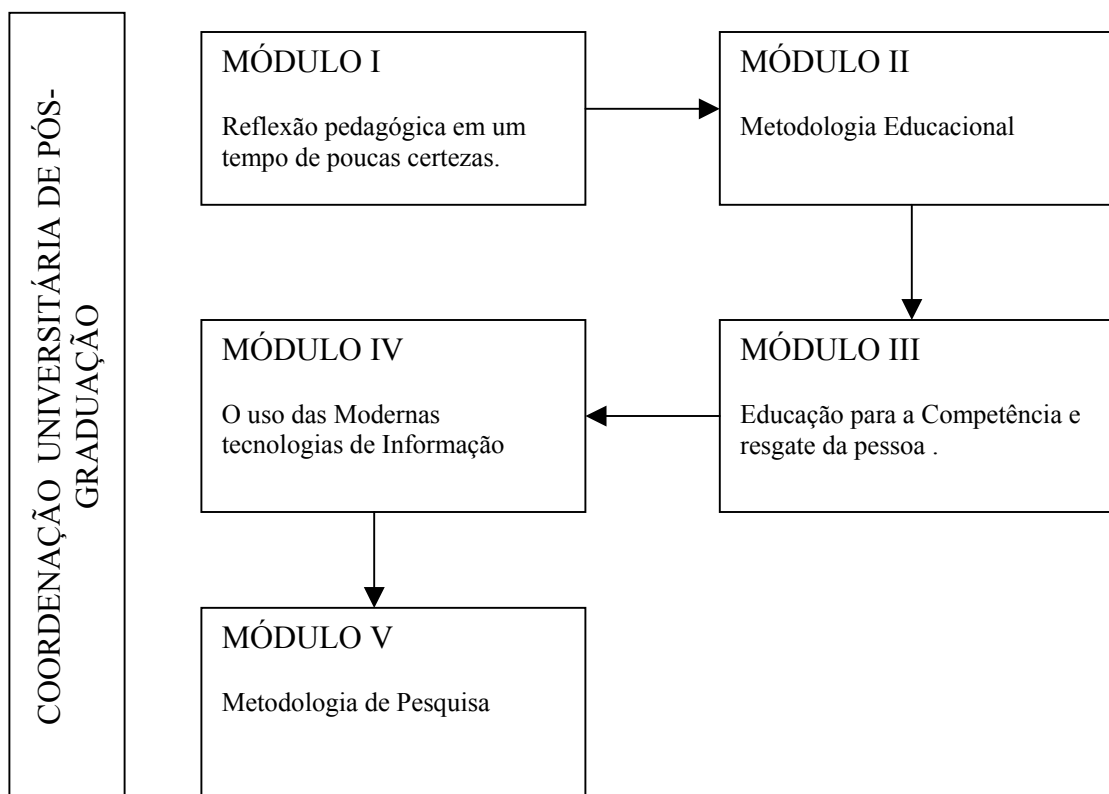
COORDENAÇÃO UNIVERSITÁRIA DE PÓS-GRADUAÇÃO

MÓDULO I

Reflexão pedagógica em um tempo de poucas certezas.

MÓDULO II

Metodologia Educacional

MÓDULO III

Educação para a Competência e resgate da pessoa .

MÓDULO IV

O uso das Modernas tecnologias de Informação

MÓDULO V

Metodologia de Pesquisa